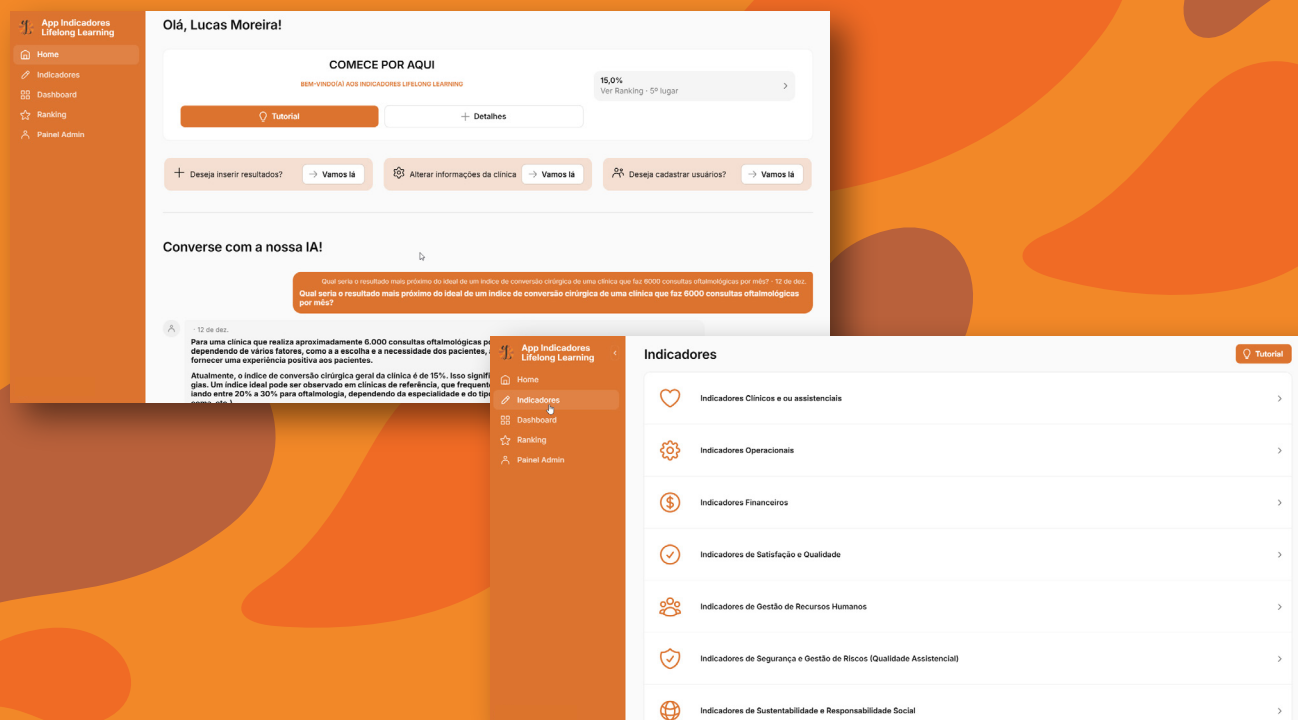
App Indicadores Lifelong Learning

Home
Indicadores
Dashboard
Ranking
Painel Admin

Olá, Lucas Moreira!

COMECE POR AQUI

BEM-VINDO(A) AOS INDICADORES LIFELONG LEARNING

Tutorial

Detalhes

15,0%
Ver Ranking · 5º lugar

Deseja inserir resultados?
Vamos lá

Alterar informações da clínica
Vamos lá

Deseja cadastrar usuários?
Vamos lá

Converse com a nossa IA!

Qual seria o resultado mais próximo do ideal de um índice de conversão cirúrgica de uma clínica que faz 6000 consultas oftalmológicas por mês? · 12 de dez.
Qual seria o resultado mais próximo do ideal de um índice de conversão cirúrgica de uma clínica que faz 6000 consultas oftalmológicas por mês?

· 12 de dez.
Para uma clínica que realiza aproximadamente 6.000 consultas oftalmológicas p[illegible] dependendo de vários fatores, como a a escolha e a necessidade dos pacientes, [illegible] fornecer uma experiência positiva aos pacientes.

Atualmente, o índice de conversão cirúrgica geral da clínica é de 15%. Isso signifi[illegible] gias. Um índice ideal pode ser observado em clínicas de referência, que frequent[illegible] iando entre 20% a 30% para oftalmologia, dependendo da especialidade e do tip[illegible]

App Indicadores Lifelong Learning

Home
Indicadores
Dashboard
Ranking
Painel Admin

Indicadores

Tutorial

Indicadores Clínicos e ou assistenciais
Indicadores Operacionais
Indicadores Financeiros
Indicadores de Satisfação e Qualidade
Indicadores de Gestão de Recursos Humanos
Indicadores de Segurança e Gestão de Riscos (Qualidade Assistencial)
Indicadores de Sustentabilidade e Responsabilidade Social